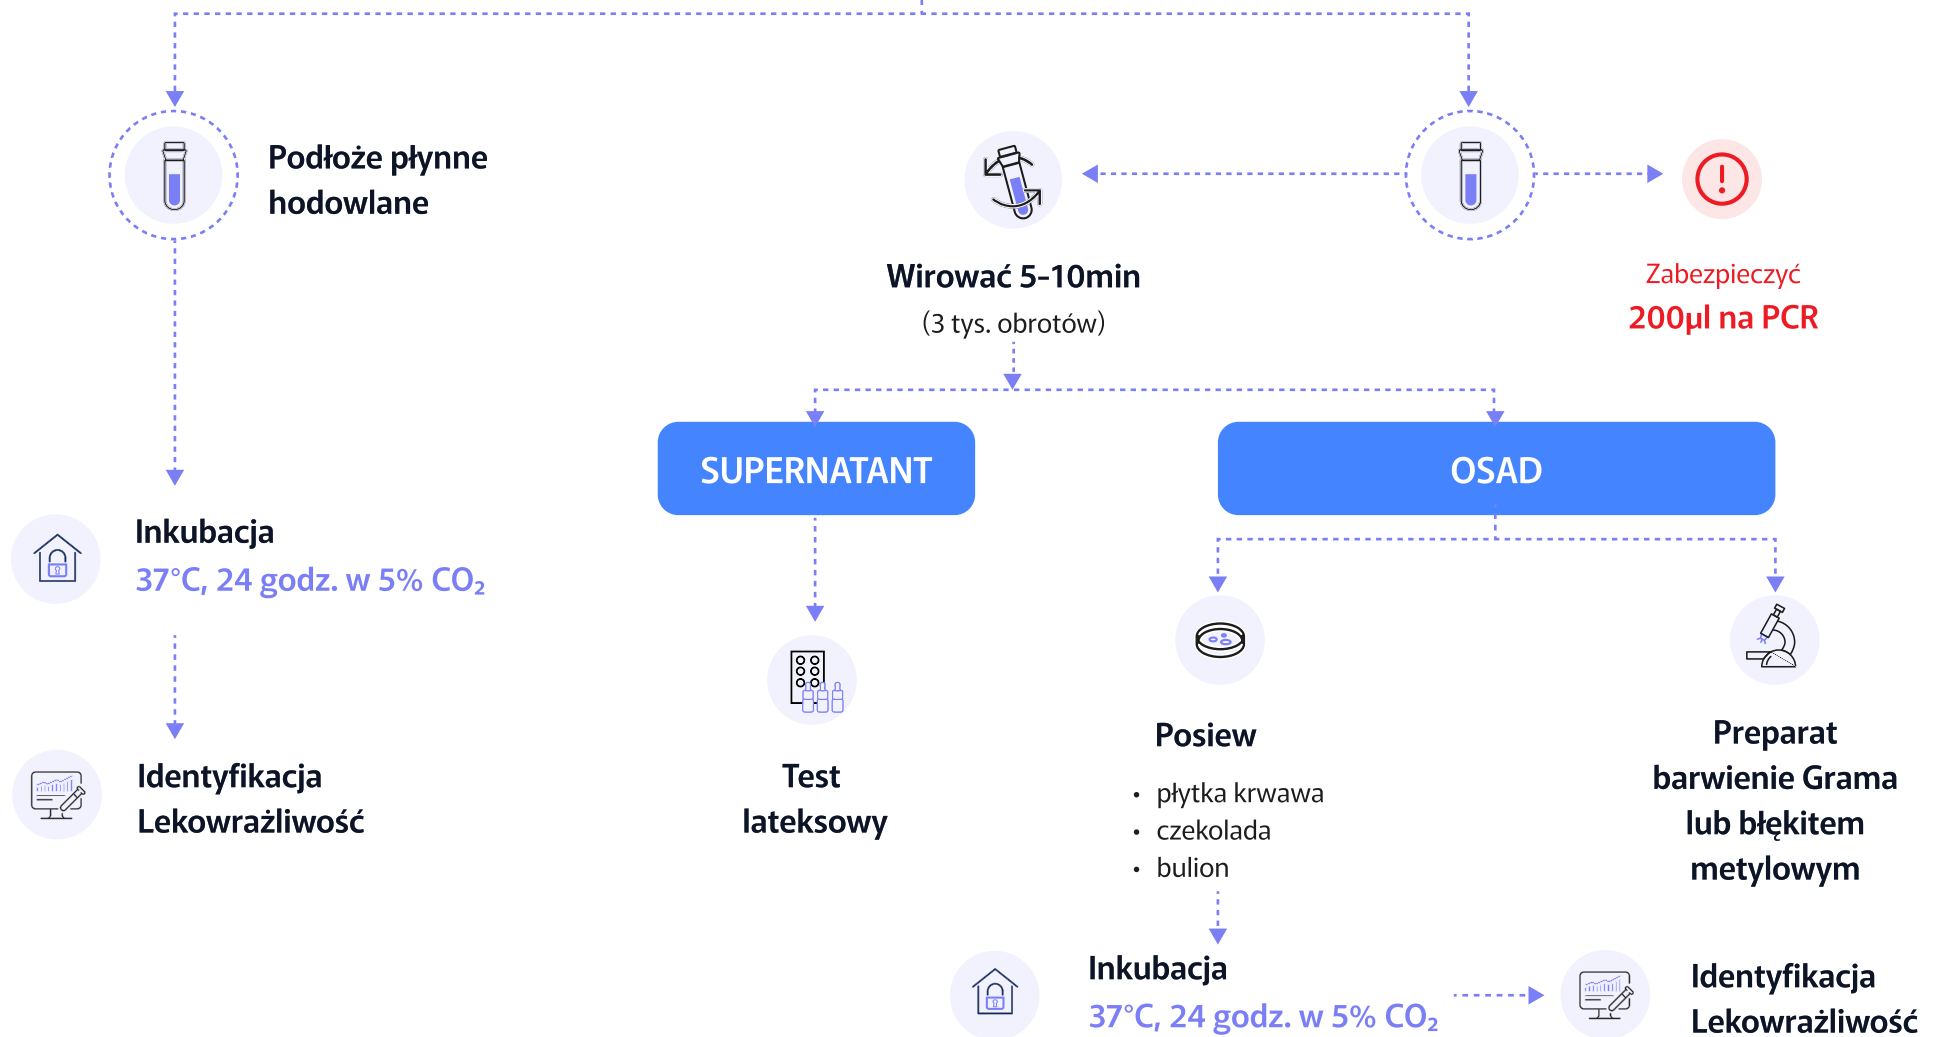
Podłoże płynne hodowlane

Wirować 5-10min
(3 tys. obrotów)

Zabezpieczyć
200μl na PCR

SUPERNATANT

OSAD

Inkubacja
37°C, 24 godz. w 5% $CO_2$

Identyfikacja
Lekowrażliwość

Test
lateksowy

Posiew
• płytka krwawa
• czekolada
• bulion

Preparat
barwienie Grama
lub błękitem
metylowym

Inkubacja
37°C, 24 godz. w 5% $CO_2$

Identyfikacja
Lekowrażliwość